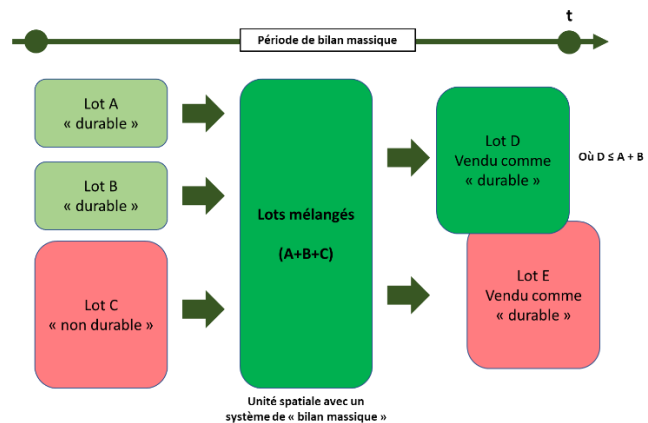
Période de bilan massique

t

Lot A
« durable »

Lot B
« durable »

Lot C
« non durable »

Lots mélangés

(A+B+C)

Unité spatiale avec un système de « bilan massique »

Lot D
Vendu comme
« durable »

Où D ≤ A + B

Lot E
Vendu comme
« durable »